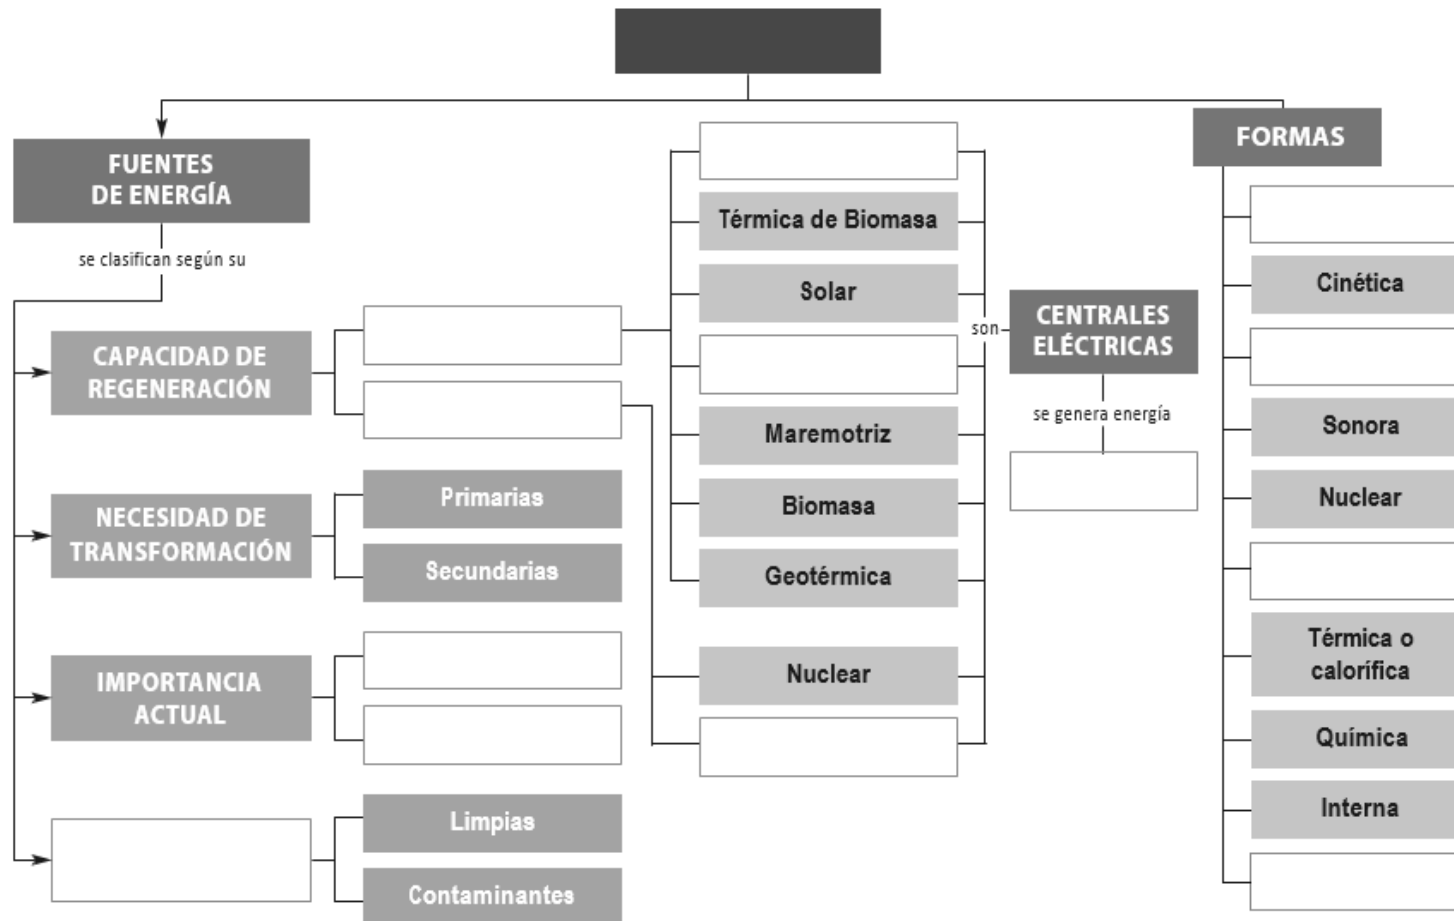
FUENTES DE ENERGÍA

se clasifican según su

CAPACIDAD DE REGENERACIÓN

NECESIDAD DE TRANSFORMACIÓN

Primarias

Secundarias

IMPORTANCIA ACTUAL

Limpias

Contaminantes

Térmica de Biomasa

Solar

Maremotriz

Biomasa

Geotérmica

Nuclear

son

CENTRALES ELÉCTRICAS

se genera energía

FORMAS

Cinética

Sonora

Nuclear

Térmica o calorífica

Química

Interna